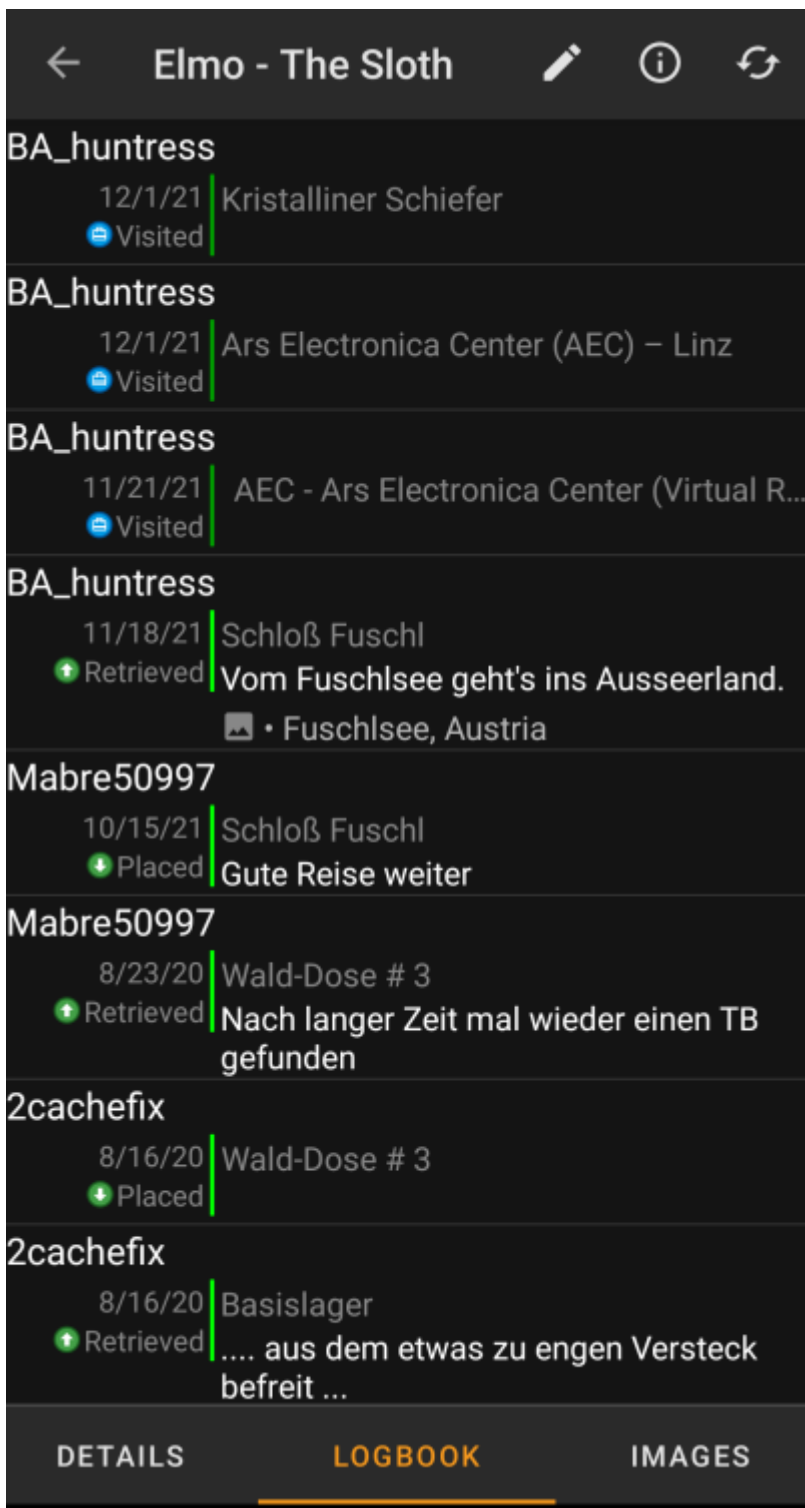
Elmo - The Sloth

BA_huntress
12/1/21 Visited
Kristalliner Schiefer

BA_huntress
12/1/21 Visited
Ars Electronica Center (AEC) – Linz

BA_huntress
11/21/21 Visited
AEC - Ars Electronica Center (Virtual R...

BA_huntress
11/18/21 Retrieved
Schloß Fuschl
Vom Fuschlsee geht's ins Ausseerland.
• Fuschlsee, Austria

Mabre50997
10/15/21 Placed
Schloß Fuschl
Gute Reise weiter

Mabre50997
8/23/20 Retrieved
Wald-Dose # 3
Nach langer Zeit mal wieder einen TB gefunden

2cachefix
8/16/20 Placed
Wald-Dose # 3

2cachefix
8/16/20 Retrieved
Basislager
.... aus dem etwas zu engen Versteck befreit ...

DETAILS LOGBOOK IMAGES